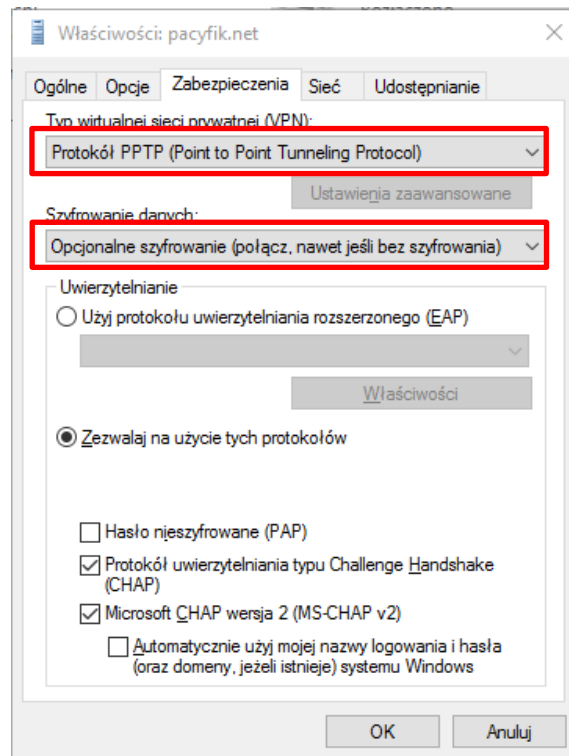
Właściwości: pacyfik.net

Ogólne
Opcje
Zabezpieczenia
Sieć
Udostępnianie

Typ wirtualnej sieci prywatnej (VPN):
Protokół PPTP (Point to Point Tunneling Protocol)
Ustawienia zaawansowane

Szyfrowanie danych:
Opcjonalne szyfrowanie (połącz, nawet jeśli bez szyfrowania)

Uwierzytelnianie
Użyj protokołu uwierzytelniania rozszerzonego (EAP)
Właściwości

Zezwalaj na użycie tych protokołów

Hasło nieszyfrowane (PAP)
Protokół uwierzytelniania typu Challenge Handshake (CHAP)
Microsoft CHAP wersja 2 (MS-CHAP v2)
Automatycznie użyj mojej nazwy logowania i hasła (oraz domeny, jeżeli istnieje) systemu Windows

OK
Anuluj